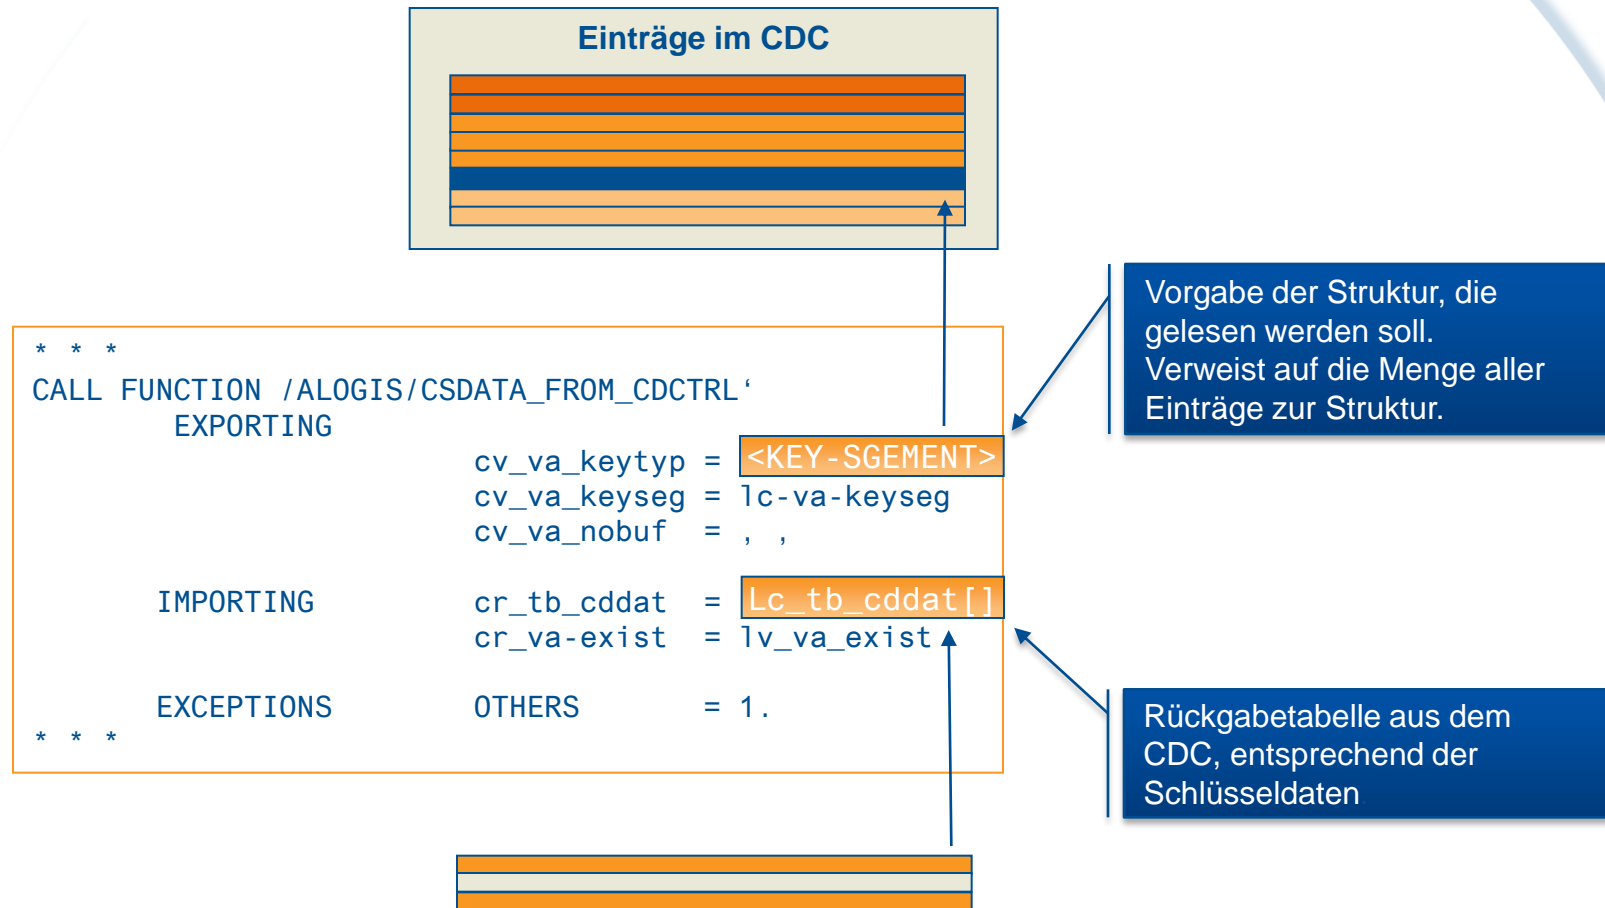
Einträge im CDC

Vorgabe der Struktur, die gelesen werden soll. Verweist auf die Menge aller Einträge zur Struktur.

* * *
CALL FUNCTION /ALOGIS/CSDATA_FROM_CDCTRL‘
EXPORTING
cv_va_keytyp = <KEY-SGEMENT>
cv_va_keyseg = lc-va-keyseg
cv_va_nobuf = ‚ ‚

IMPORTING cr_tb_cddat = Lc_tb_cddat[]
cr_va-exist = lv_va_exist

EXCEPTIONS OTHERS = 1.
* * *

Rückgabetabelle aus dem CDC, entsprechend der Schlüsseldaten